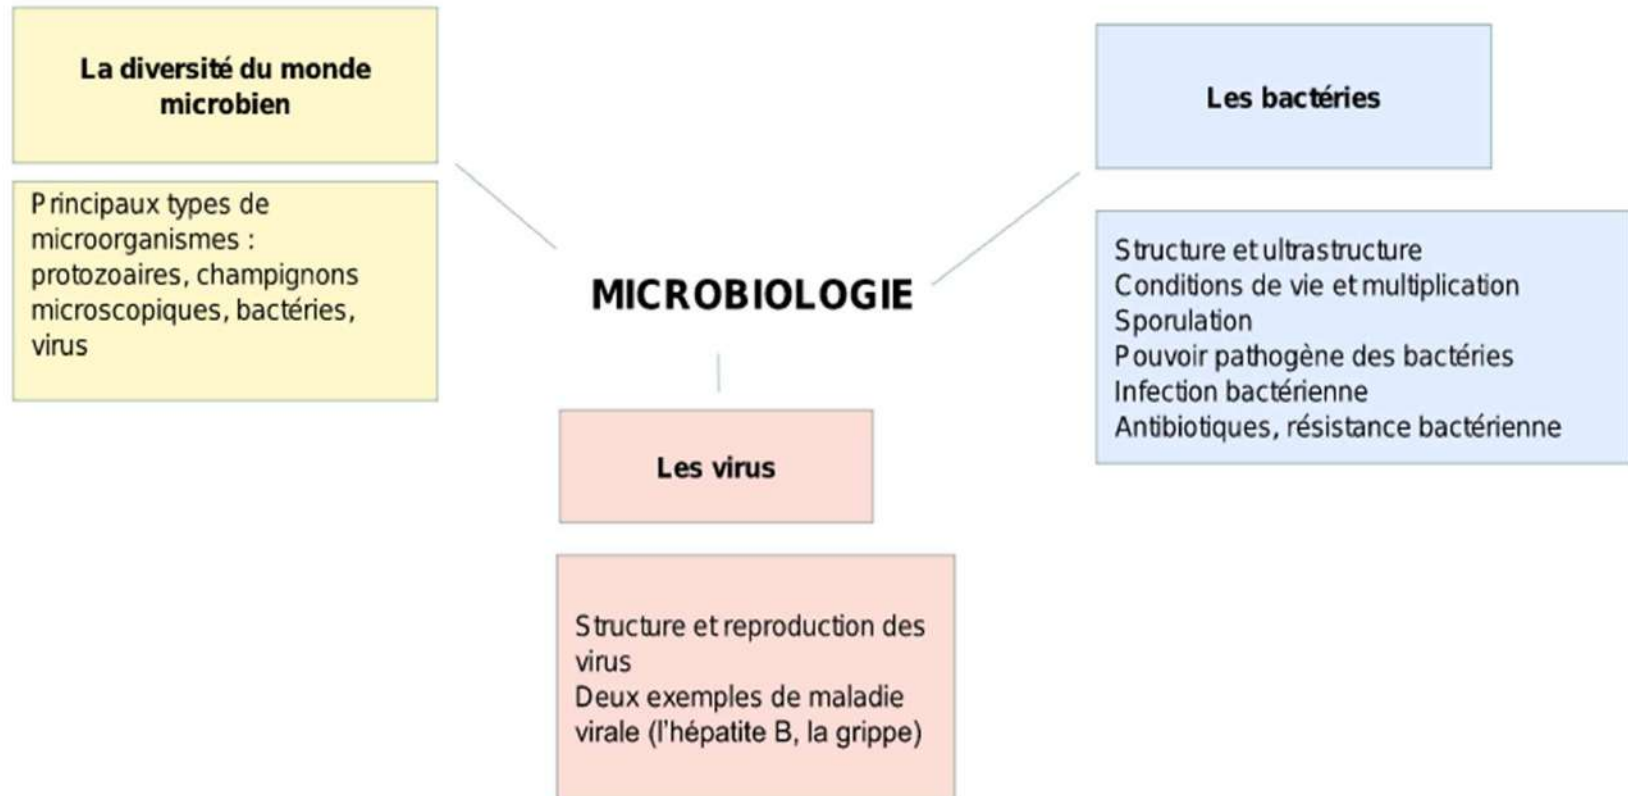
La diversité du monde microbien

Principaux types de microorganismes : protozoaires, champignons microscopiques, bactéries, virus

Les bactéries

Structure et ultrastructure
Conditions de vie et multiplication
Sporulation
Pouvoir pathogène des bactéries
Infection bactérienne
Antibiotiques, résistance bactérienne

MICROBIOLOGIE

Les virus

Structure et reproduction des virus
Deux exemples de maladie virale (l'hépatite B, la grippe)